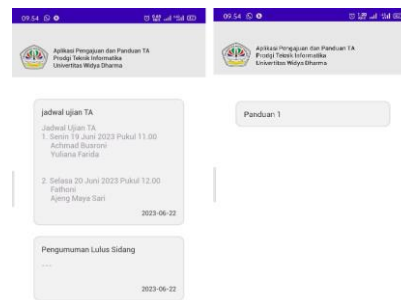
09.54

Aplikasi Pengajuan dan Panduan TA
Prodgi Teknik Informatika
Universitas Widya Dharma

jadwal ujian TA

Jadwal Ujian TA
1. Senin 19 Juni 2023 Pukul 11.00
Achmad Busroni
Yuliana Farida

2. Selasa 20 Juni 2023 Pukul 12.00
Fadhoni
Ajeng Maya Sari

2023-06-22

Pengumuman Lulus Sidang

2023-06-22

09.54

Aplikasi Pengajuan dan Panduan TA
Prodgi Teknik Informatika
Universitas Widya Dharma

Panduan 1